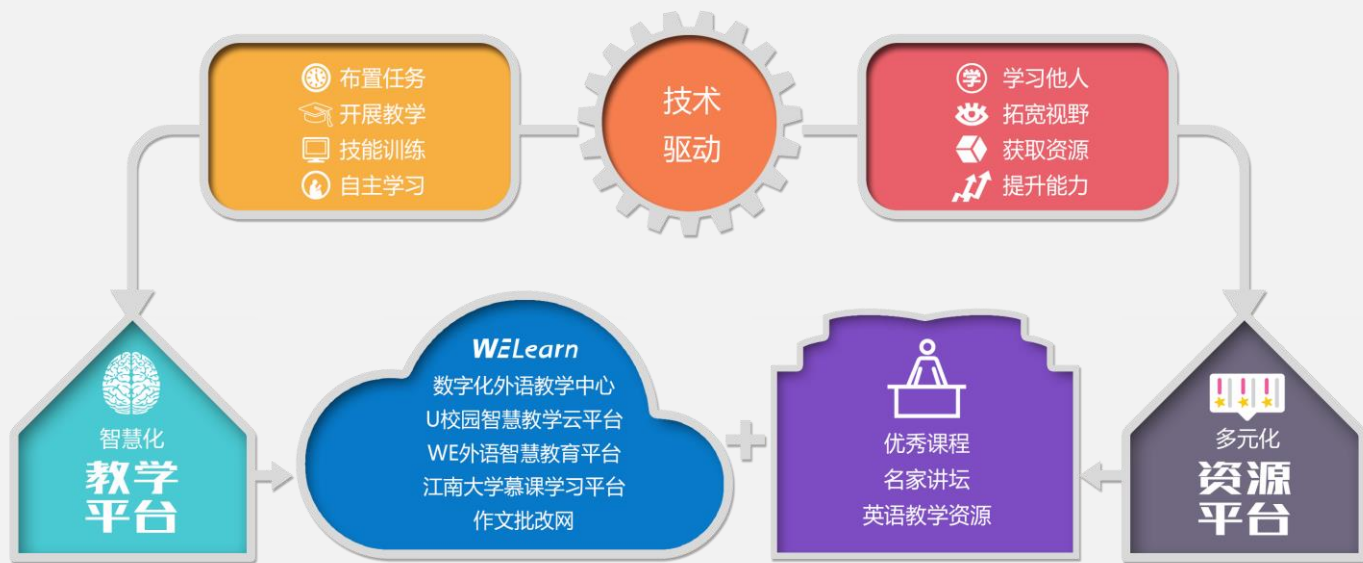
布置任务
开展教学
技能训练
自主学习

技术
驱动

学习他人
拓宽视野
获取资源
提升能力

智慧化
教学
平台

WELearn
数字化外语教学中心
U校园智慧教学云平台
WE外语智慧教育平台
江南大学慕课学习平台
作文批改网

优秀课程
名家讲坛
英语教学资源

多元化
资源
平台